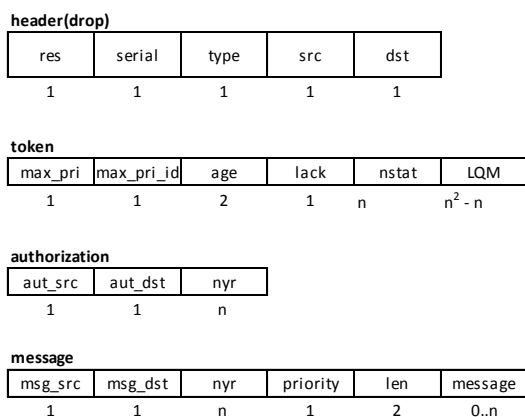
**header(drop)**

| res | serial | type | src | dst |
|---|---|---|---|---|
| 1 | 1 | 1 | 1 | 1 |

**token**

| max_pri | max_pri_id | age | lack | nstat | LQM |
|---|---|---|---|---|---|
| 1 | 1 | 2 | 1 | n | $n^2$ - n |

**authorization**

| aut_src | aut_dst | nyr |
|---|---|---|
| 1 | 1 | n |

**message**

| msg_src | msg_dst | nyr | priority | len | message |
|---|---|---|---|---|---|
| 1 | 1 | n | 1 | 2 | 0..n |